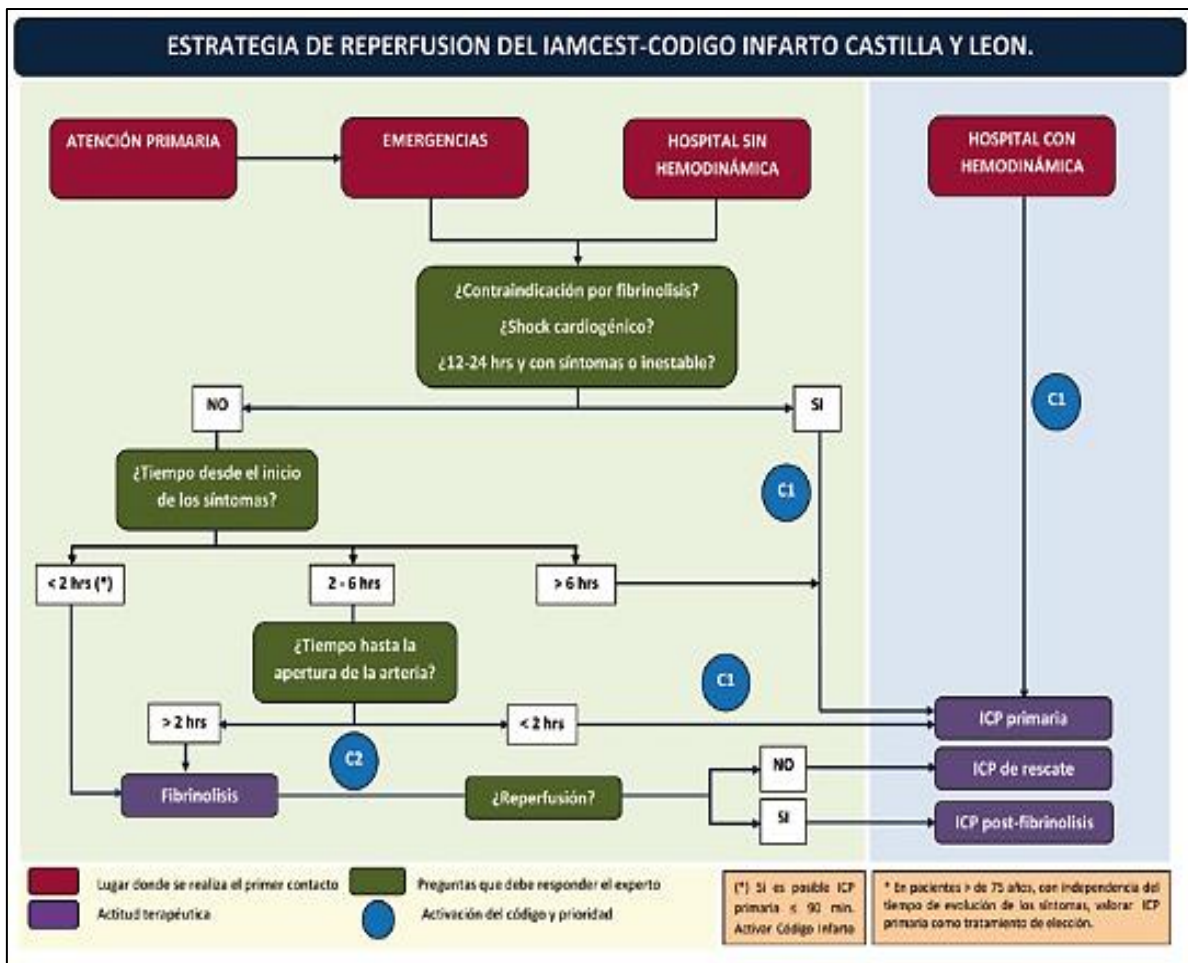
ESTRATEGIA DE REPERFUSION DEL IAMCEST-CODIGO INFARTO CASTILLA Y LEON.

ATENCIÓN PRIMARIA

EMERGENCIAS

HOSPITAL SIN HEMODINÁMICA

HOSPITAL CON HEMODINÁMICA

¿Contraindicación por fibrinolisis?
¿Shock cardiogénico?
¿12-24 hrs y con síntomas o inestable?

NO

SI

C1

¿Tiempo desde el inicio de los síntomas?

C1

< 2 hrs (*)

2 - 6 hrs

> 6 hrs

¿Tiempo hasta la apertura de la arteria?

C1

> 2 hrs

< 2 hrs

ICP primaria

C2

NO

ICP de rescate

Fibrinolisis

¿Reperfusión?

SI

ICP post-fibrinolisis

Lugar donde se realiza el primer contacto

Preguntas que debe responder el experto

Actitud terapéutica

Activación del código y prioridad

(*) Si es posible ICP primaria ≤ 90 min. Activar Código Infarto

* En pacientes > de 75 años, con independencia del tiempo de evolución de los síntomas, valorar ICP primaria como tratamiento de elección.